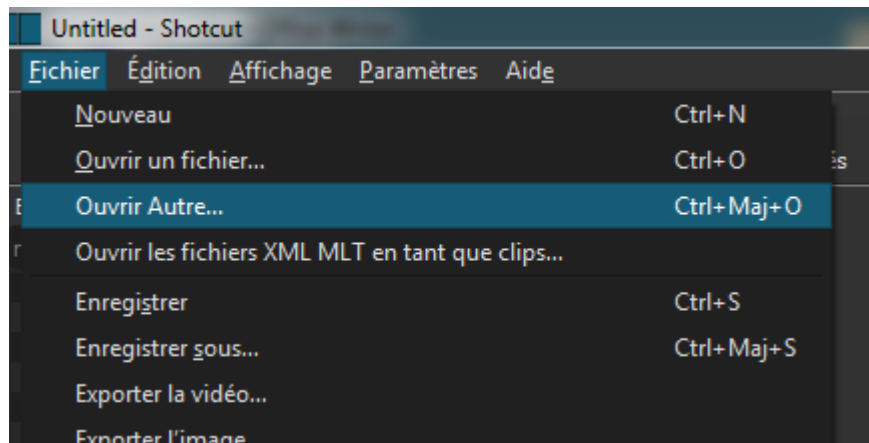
Untitled - Shotcut

Fichier Édition Affichage Paramètres Aide

Nouveau Ctrl+N
Ouvrir un fichier... Ctrl+O
Ouvrir Autre... Ctrl+Maj+O
Ouvrir les fichiers XML MLT en tant que clips...
Enregistrer Ctrl+S
Enregistrer sous... Ctrl+Maj+S
Exporter la vidéo...
Exporter l'image...

és